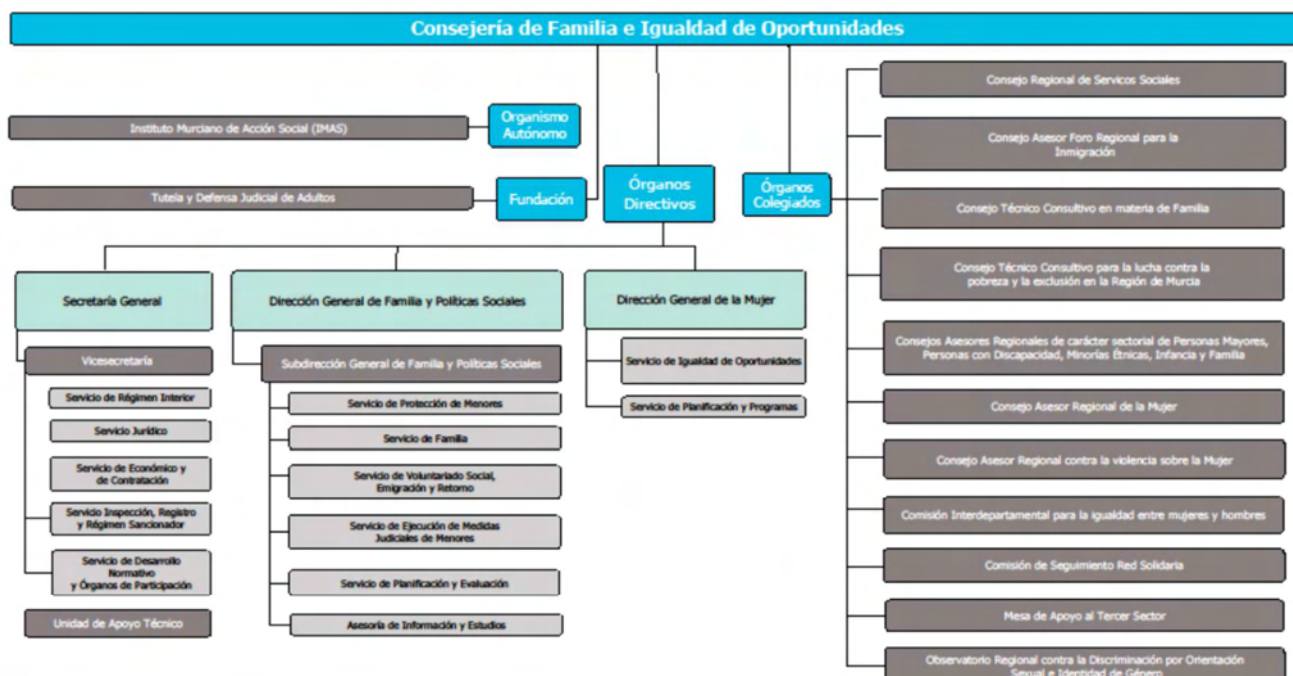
Consejería de Familia e Igualdad de Oportunidades

Instituto Murciano de Acción Social (IMAS)

Organismo Autónomo

Tutela y Defensa Judicial de Adultos

Fundación

Órganos Directivos

Órganos Colegiados

Consejo Regional de Servicos Sociales

Consejo Asesor Foro Regional para la Inmigración

Consejo Técnico Consultivo en materia de Familia

Consejo Técnico Consultivo para la lucha contra la pobreza y la exclusión en la Región de Murcia

Consejos Asesores Regionales de carácter sectorial de Personas Mayores, Personas con Discapacidad, Minorías Étnicas, Infancia y Familia

Consejo Asesor Regional de la Mujer

Consejo Asesor Regional contra la violencia sobre la Mujer

Comisión Interdepartamental para la igualdad entre mujeres y hombres

Comisión de Seguimiento Red Solidaria

Mesa de Apoyo al Tercer Sector

Observatorio Regional contra la Discriminación por Orientación Sexual e Identidad de Género

Secretaría General

Vicesecretaría

Servicio de Régimen Interior

Servicio Jurídico

Servicio de Económico y de Contratación

Servicio Inspección, Registro y Régimen Sancionador

Servicio de Desarrollo Normativo y Órganos de Participación

Unidad de Apoyo Técnico

Dirección General de Familia y Políticas Sociales

Subdirección General de Familia y Políticas Sociales

Servicio de Protección de Menores

Servicio de Familia

Servicio de Voluntariado Social, Emigración y Retorno

Servicio de Ejecución de Medidas Judiciales de Menores

Servicio de Planificación y Evaluación

Asesoría de Información y Estudios

Dirección General de la Mujer

Servicio de Igualdad de Oportunidades

Servicio de Planificación y Programas